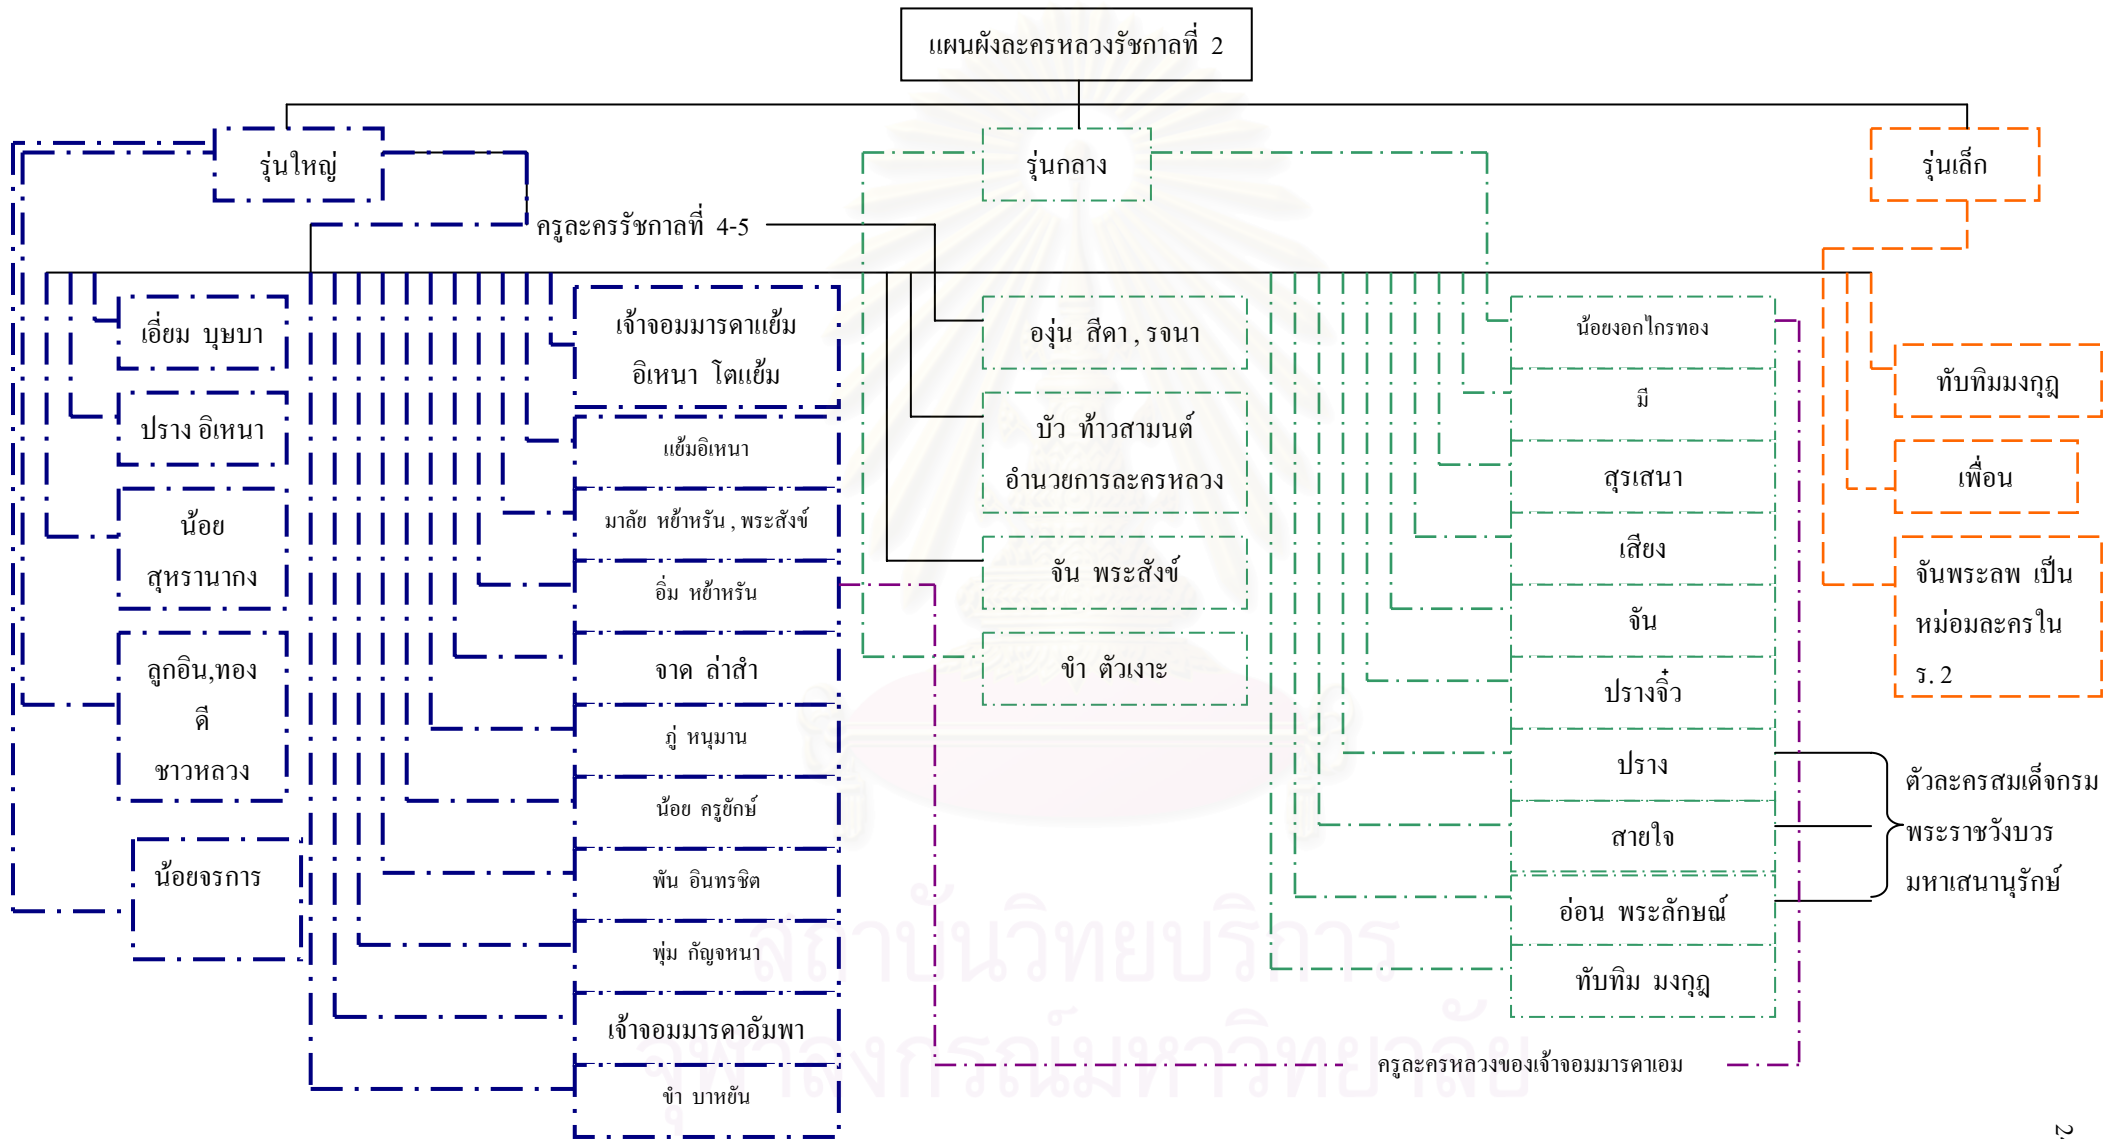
แผนผังละครหลวงรัชกาลที่ 2

รุ่นใหญ่

รุ่นกลาง

รุ่นเล็ก

ครูละครรัชกาลที่ 4-5

เอี่ยม บุษบา

ปราง อิเหนา

น้อย สุหรานากง

ลูกอิน,ทอง ดี ชาวหลวง

น้อยจรการ

เจ้าจอมมารดาแย้ม อิเหนา โตแย้ม

แย้มอิเหนา

มาลัย หย้าหรัน , พระสังข์

อิ่ม หย้าหรัน

จาด ล่าสำ

ภู่ หนุมาน

น้อย ครูยักษ์

พัน อินทรชิต

พุ่ม กัญจหนา

เจ้าจอมมารดาอัมพา

ขำ บาหยัน

องุ่น สีดา, รจนา

บัว ท้าวสามนต์ อำนวยการละครหลวง

จัน พระสังข์

ขำ ตัวเงาะ

น้อยงอกไกรทอง

มี

สุรเสนา

เสียง

จัน

ปรางจิ๋ว

ปราง

สายใจ

อ่อน พระลักษณ์

ทับทิม มงกุฎ

ทับทิมมงกุฎ

เพื่อน

จันพระลพ เป็นหม่อมละครใน ร. 2

ตัวละครสมเด็จกรมพระราชวังบวรมหาเสนานุรักษ์

ครูละครหลวงของเจ้าจอมมารดาเอม

สถาบันวิทยบริการ จุฬาลงกรณ์มหาวิทยาลัย

2